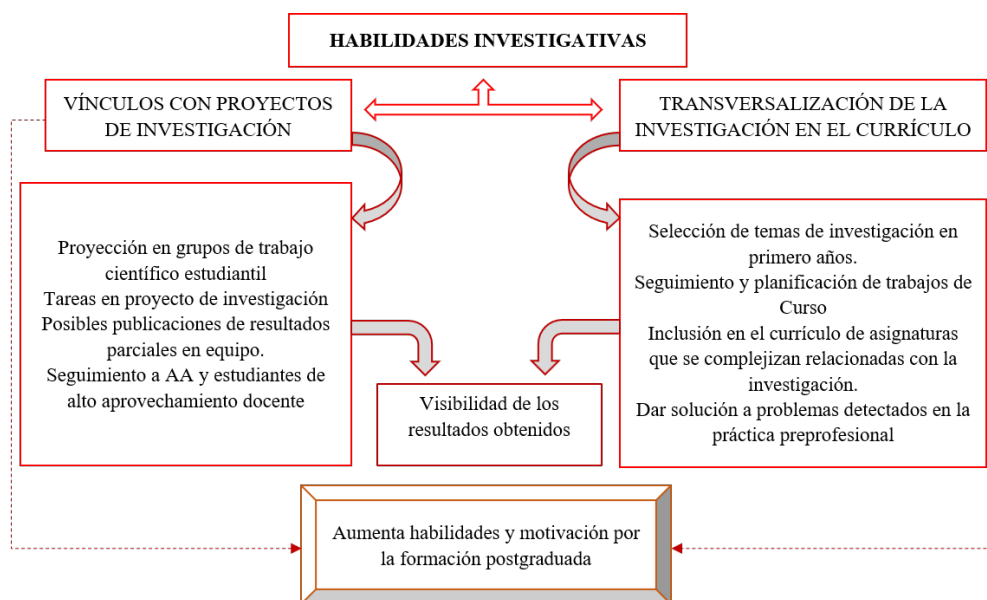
HABILIDADES INVESTIGATIVAS

VÍNCULOS CON PROYECTOS DE INVESTIGACIÓN

TRANSVERSALIZACIÓN DE LA INVESTIGACIÓN EN EL CURRÍCULO

Proyección en grupos de trabajo científico estudiantil
Tareas en proyecto de investigación
Posibles publicaciones de resultados parciales en equipo.
Seguimiento a AA y estudiantes de alto aprovechamiento docente

Selección de temas de investigación en primero años.
Seguimiento y planificación de trabajos de Curso
Inclusión en el currículo de asignaturas que se complejizan relacionadas con la investigación.
Dar solución a problemas detectados en la práctica preprofesional

Visibilidad de los resultados obtenidos

Aumenta habilidades y motivación por la formación postgraduada